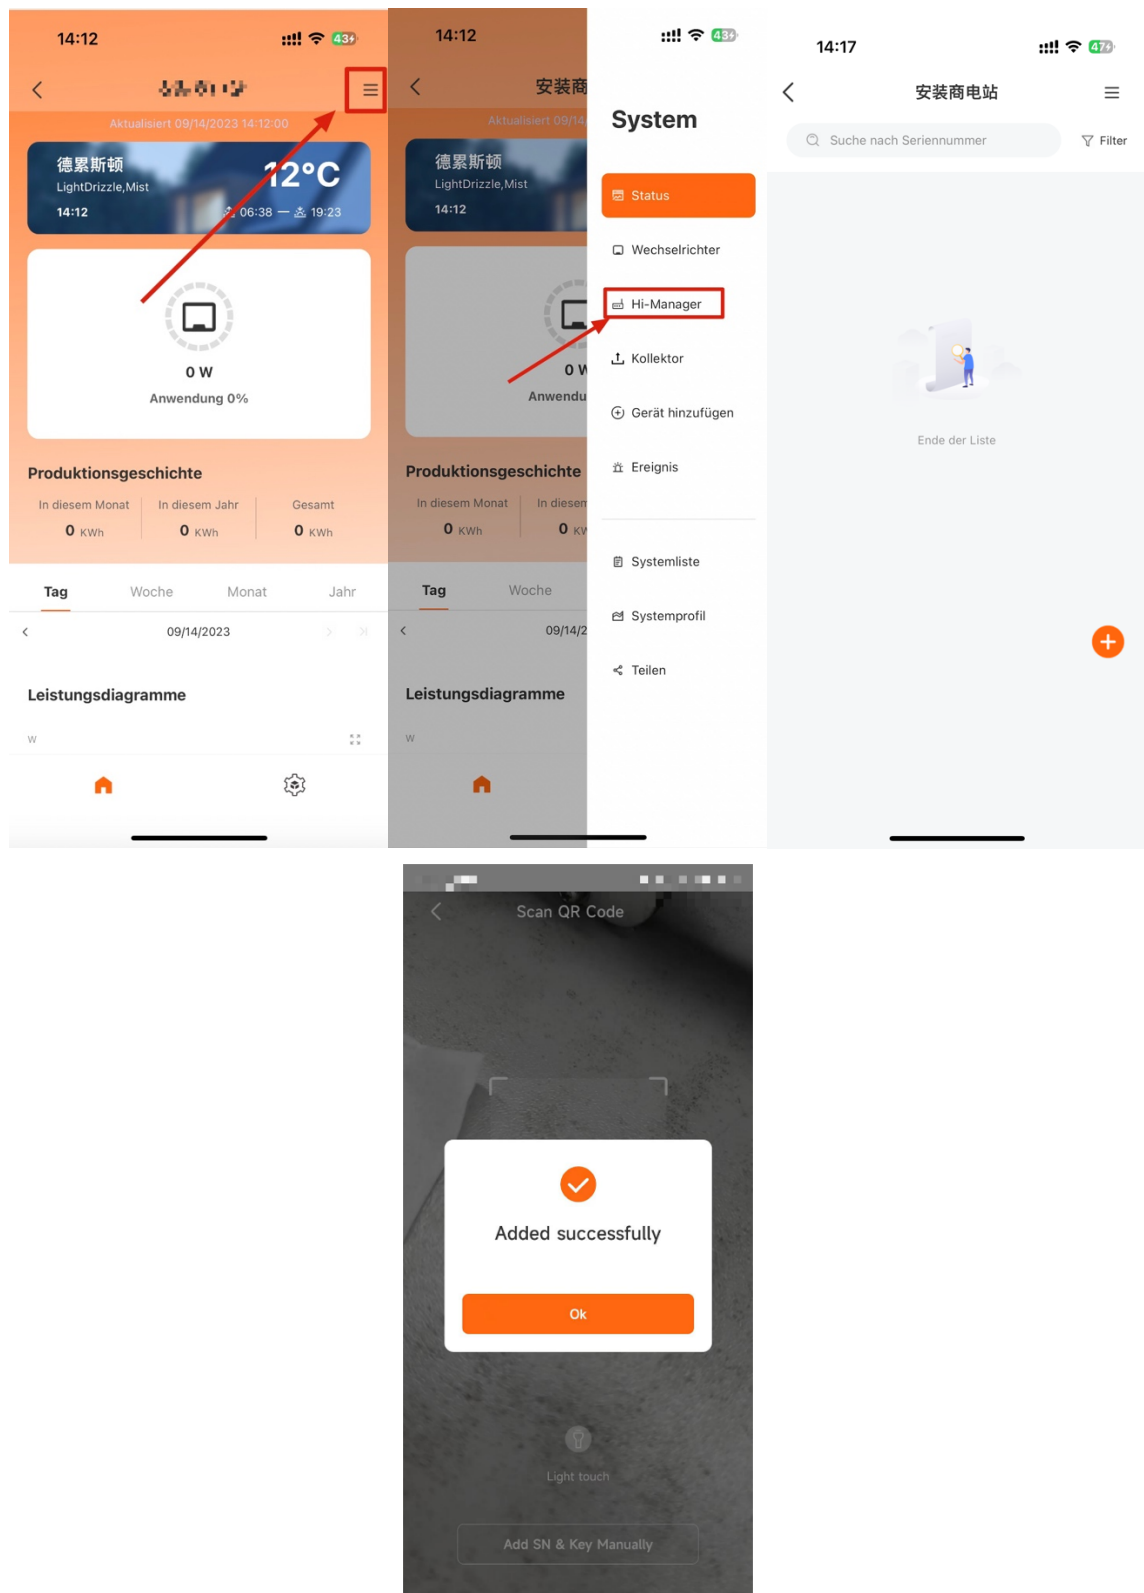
14:12

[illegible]

Aktualisiert 09/14/2023 14:12:00

德累斯顿
LightDrizzle,Mist
14:12
12°C
06:38 — 19:23

0 W
Anwendung 0%

Produktionsgeschichte

In diesem Monat
0 KWh
In diesem Jahr
0 KWh
Gesamt
0 KWh

Tag Woche Monat Jahr

09/14/2023

Leistungsdiagramme

W

14:12

安装商

Aktualisiert 09/14

德累斯顿
LightDrizzle,Mist
14:12

0 W
Anwendu

Produktionsgeschichte

In diesem Monat
0 KWh
In diesem
0 KW

Tag Woche

09/14/2

Leistungsdiagramme

W

System

Status
Wechselrichter
Hi-Manager
Kollektor
Gerät hinzufügen
Ereignis

Systemliste
Systemprofil
Teilen

14:17

安装商电站

Suche nach Seriennummer
Filter

Ende der Liste

Scan QR Code

Added successfully

Ok

Light touch

Add SN & Key Manually